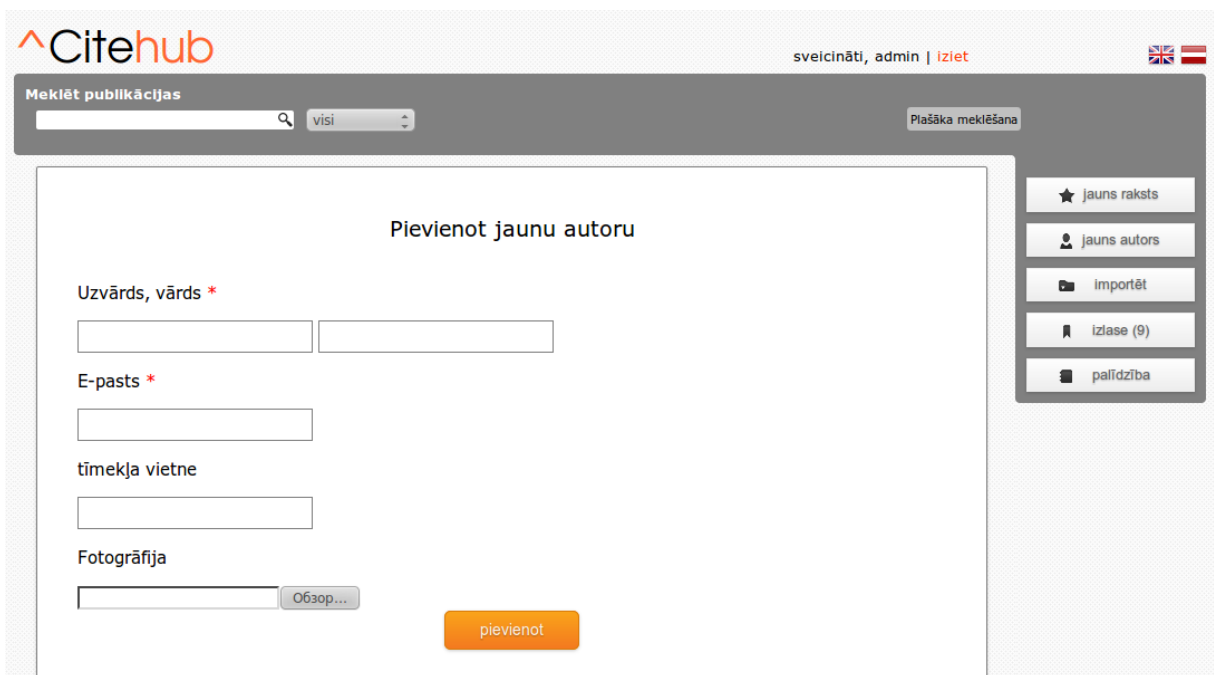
^Citehub

sveicināti, admin | iziet

Meklēt publikācijas

visi

Plašāka meklēšana

Pievienot jaunu autoru

Uzvārds, vārds *

E-pasts *

tīmekļa vietne

Fotogrāfija

Обзор...

pievienot

jauns raksts

jauns autors

importēt

izlase (9)

palīdzība